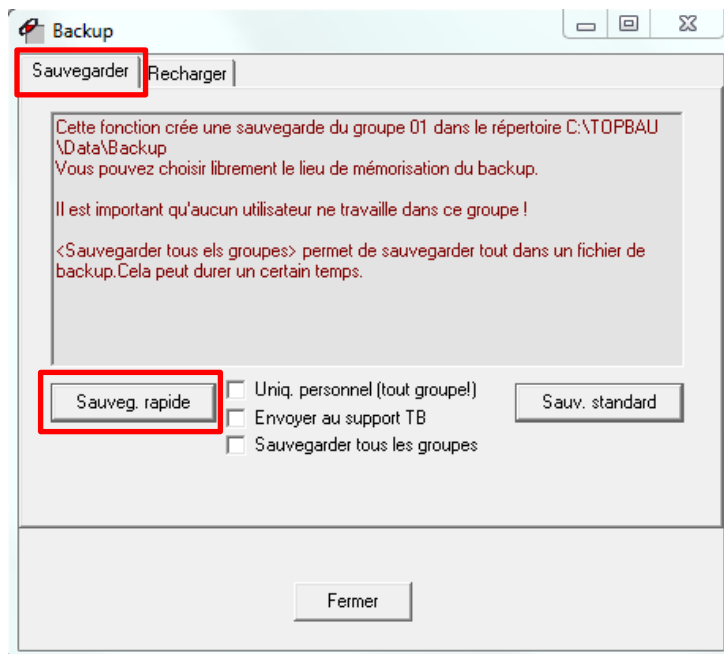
Backup

Sauvegarder | Recharger

Cette fonction crée une sauvegarde du groupe 01 dans le répertoire C:\TOPBAU \Data\Backup
Vous pouvez choisir librement le lieu de mémorisation du backup.

Il est important qu'aucun utilisateur ne travaille dans ce groupe !

<Sauvegarder tous els groupes> permet de sauvegarder tout dans un fichier de backup.Cela peut durer un certain temps.

Sauveg. rapide

Uniq. personnel (tout groupe!)
Envoyer au support TB
Sauvegarder tous les groupes

Sauv. standard

Fermer